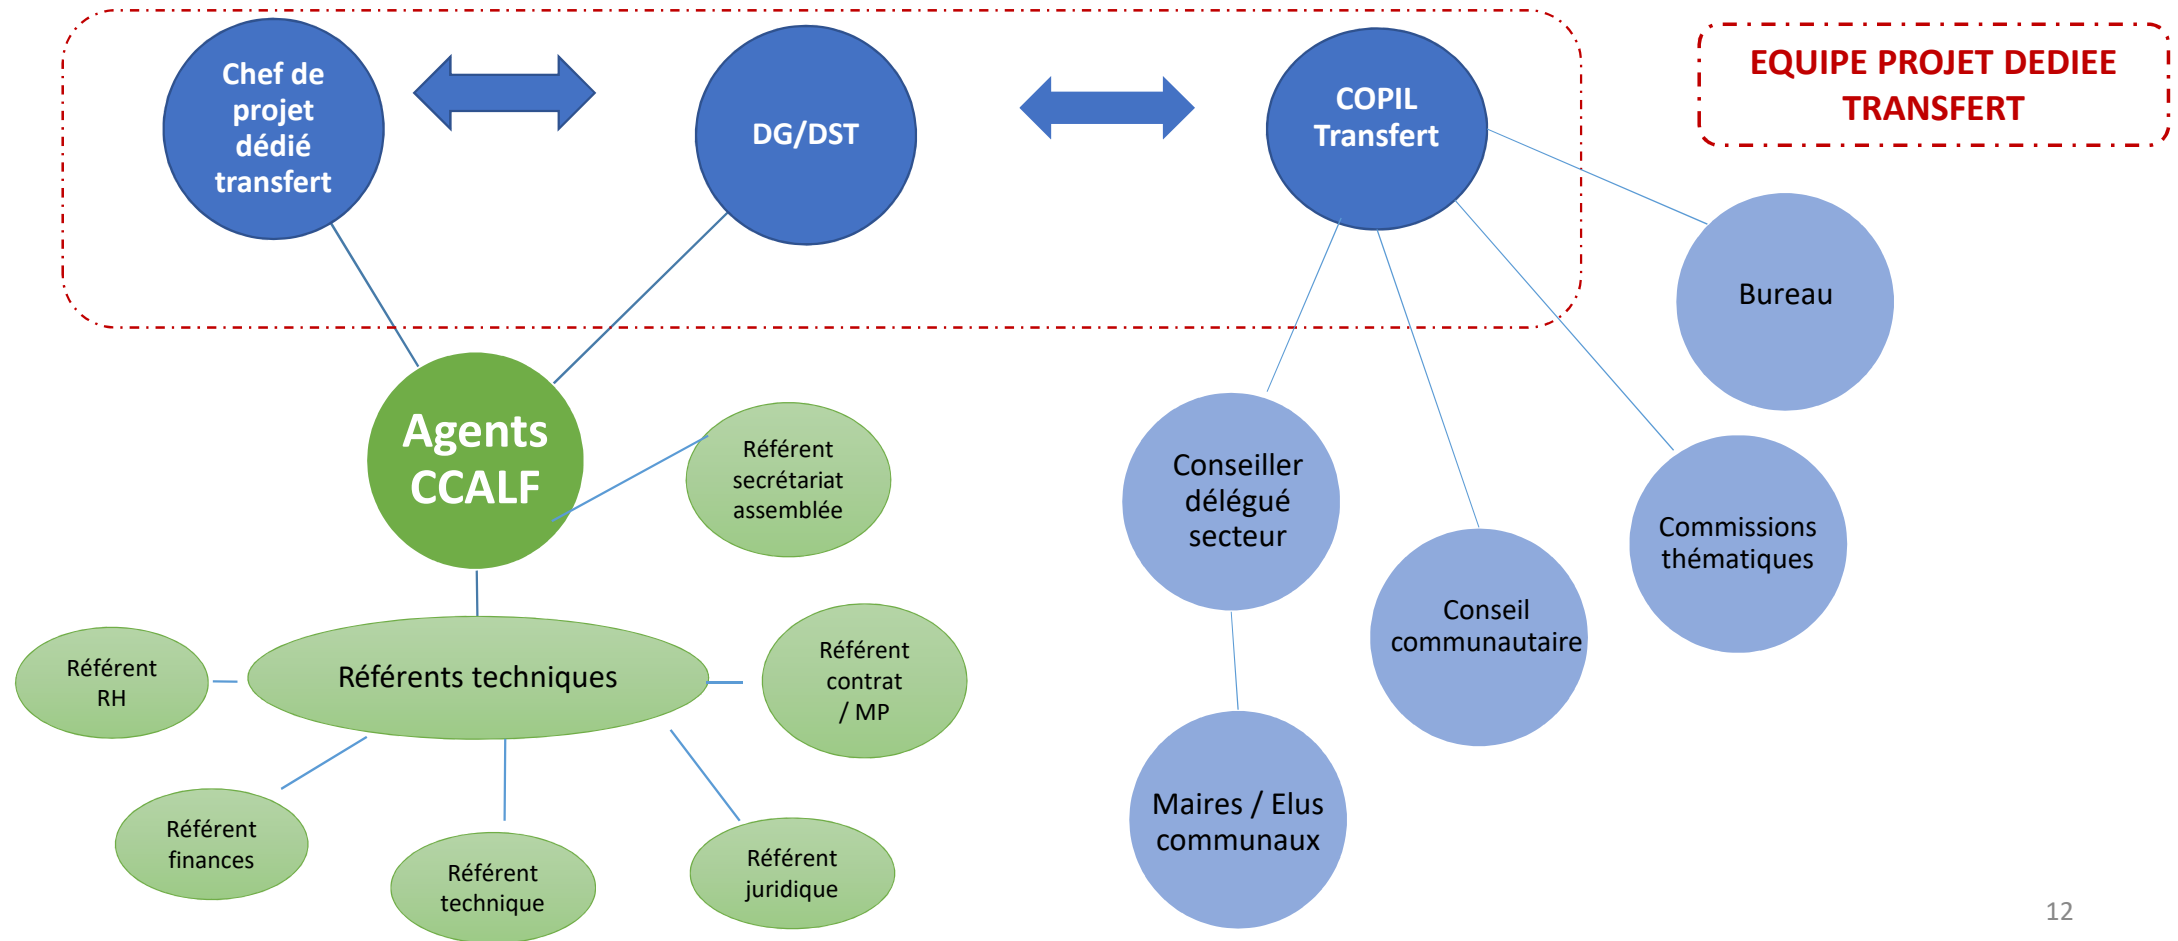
EQUIPE PROJET DEDIEE TRANSFERT

Chef de projet dédié transfert

DG/DST

COPIL Transfert

Bureau

Agents CCALF

Référent secrétariat assemblée

Conseiller délégué secteur

Commissions thématiques

Conseil communautaire

Référent RH

Référents techniques

Référent contrat / MP

Maires / Elus communaux

Référent finances

Référent technique

Référent juridique

12